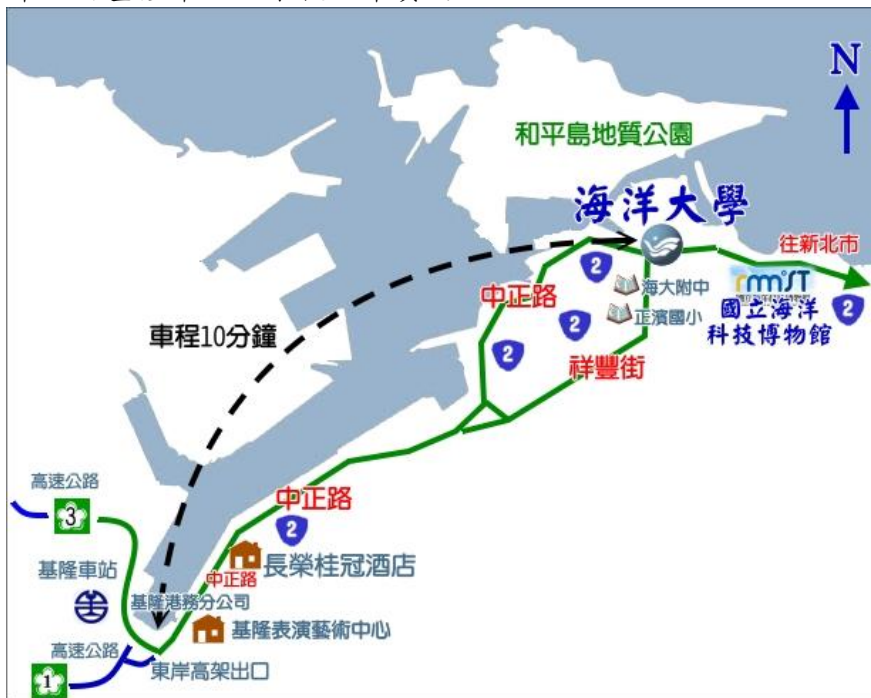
N

和平島地質公園

海洋大學

往新北市

2

中正路

海大附中

nmmST

國立海洋科技博物館

2

正濱國小

2

2

車程10分鐘

祥豐街

中正路

高速公路

3

2

長榮桂冠酒店

基隆車站

中正路

基隆港務分公司

基隆表演藝術中心

高速公路

東岸高架出口

1